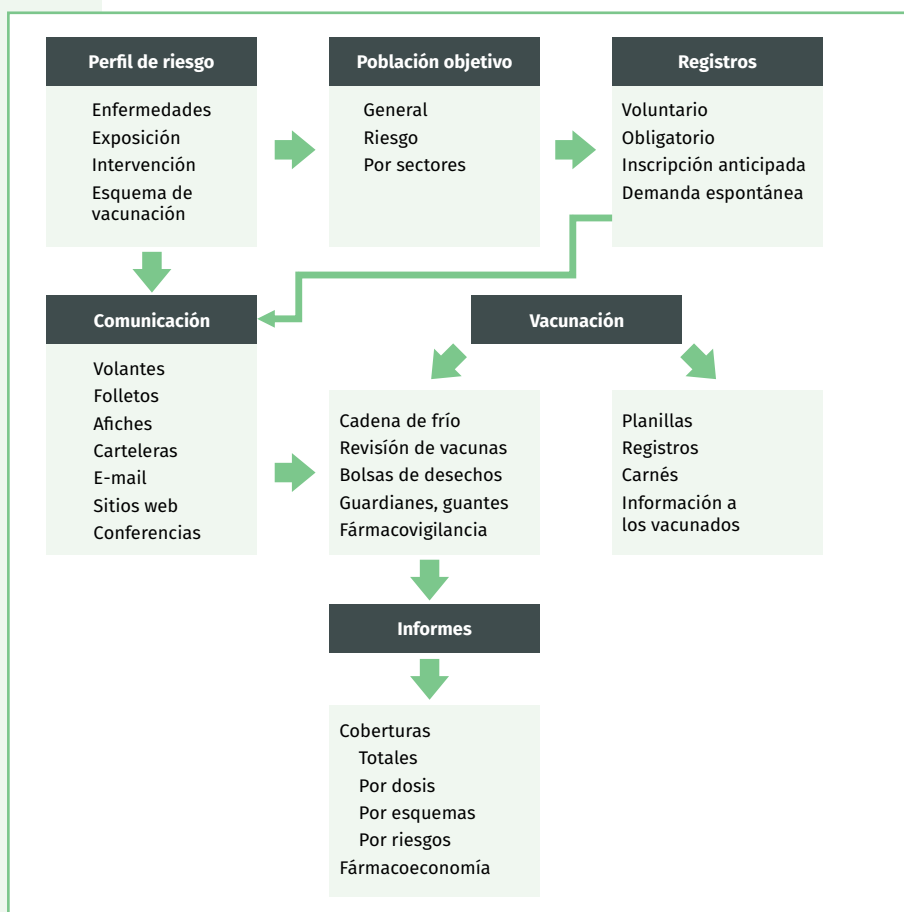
Perfil de riesgo

Enfermedades
Exposición
Intervención
Esquema de vacunación

Población objetivo

General
Riesgo
Por sectores

Registros

Voluntario
Obligatorio
Inscripción anticipada
Demanda espontánea

Comunicación

Volantes
Folletos
Afiches
Carteleras
E-mail
Sitios web
Conferencias

Vacunación

Cadena de frío
Revisión de vacunas
Bolsas de desechos
Guardianes, guantes
Fármacovigilancia

Planillas
Registros
Carnés
Información a los vacunados

Informes

Coberturas
Totales
Por dosis
Por esquemas
Por riesgos
Fármacoeconomía